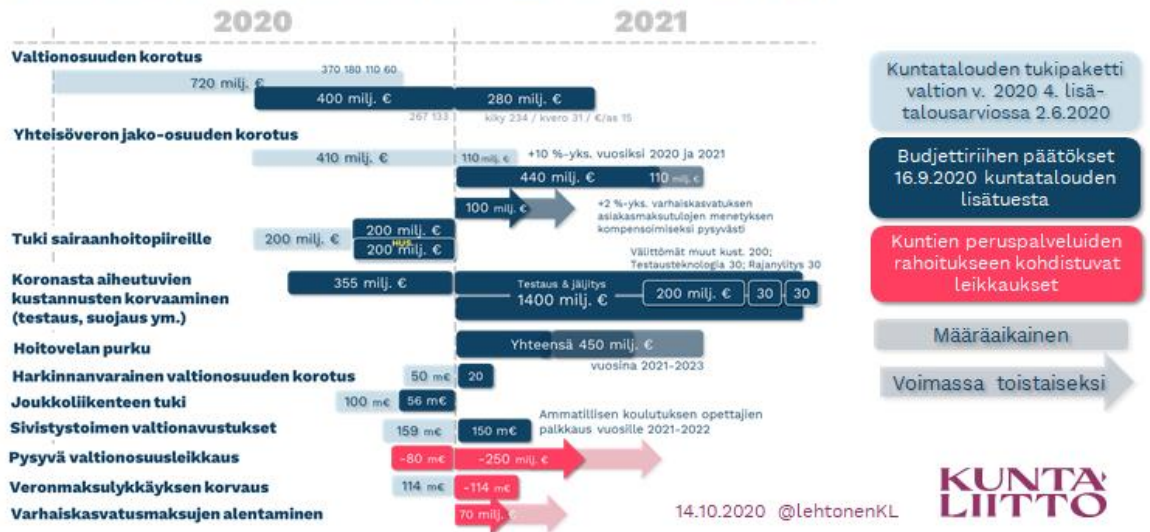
2020

2021

Valtionosuuden korotus

370 180 110 60

720 milj. €

400 milj. €

280 milj. €

267 133

kiky 234 / kvero 31 / €/as 15

Yhteisöveron jako-osuuden korotus

410 milj. €

110 milj. €

+10 %-yks. vuosiksi 2020 ja 2021

440 milj. €

110 milj. €

100 milj. €

+2 %-yks. varhaiskasvatuksen asiakasmaksutulojen menetyksen kompensoimiseksi pysyvästi

Tuki sairaanhoitopiireille

200 milj. €

200 milj. €

HUS

200 milj. €

Välittömät muut kust. 200; Testausteknologia 30; Rajanylitys 30

Koronasta aiheutuvien kustannusten korvaaminen (testaus, suojaus ym.)

355 milj. €

Testaus & jäljitys

1400 milj. €

200 milj. €

30

30

Hoitovelan purku

Yhteensä 450 milj. €

vuosina 2021-2023

Harkinnanvarainen valtionosuuden korotus

50 m€

20

Joukkoliikenteen tuki

100 m€

56 m€

Sivistystoimen valtionavustukset

159 m€

150 m€

Ammatillisen koulutuksen opettajien palkkaus vuosille 2021-2022

Pysyvä valtionosuusleikkaus

-80 m€

-250 milj. €

Veronmaksulykkäyksen korvaus

114 m€

-114 m€

Varhaiskasvatusmaksujen alentaminen

70 milj. €

Kuntatalouden tukipaketti valtion v. 2020 4. lisätalousarviossa 2.6.2020

Budjettiriihen päätökset 16.9.2020 kuntatalouden lisätuesta

Kuntien peruspalveluiden rahoitukseen kohdistuvat leikkaukset

Määräaikainen

Voimassa toistaiseksi

14.10.2020 @lehtonenKL

KUNTALIITTO